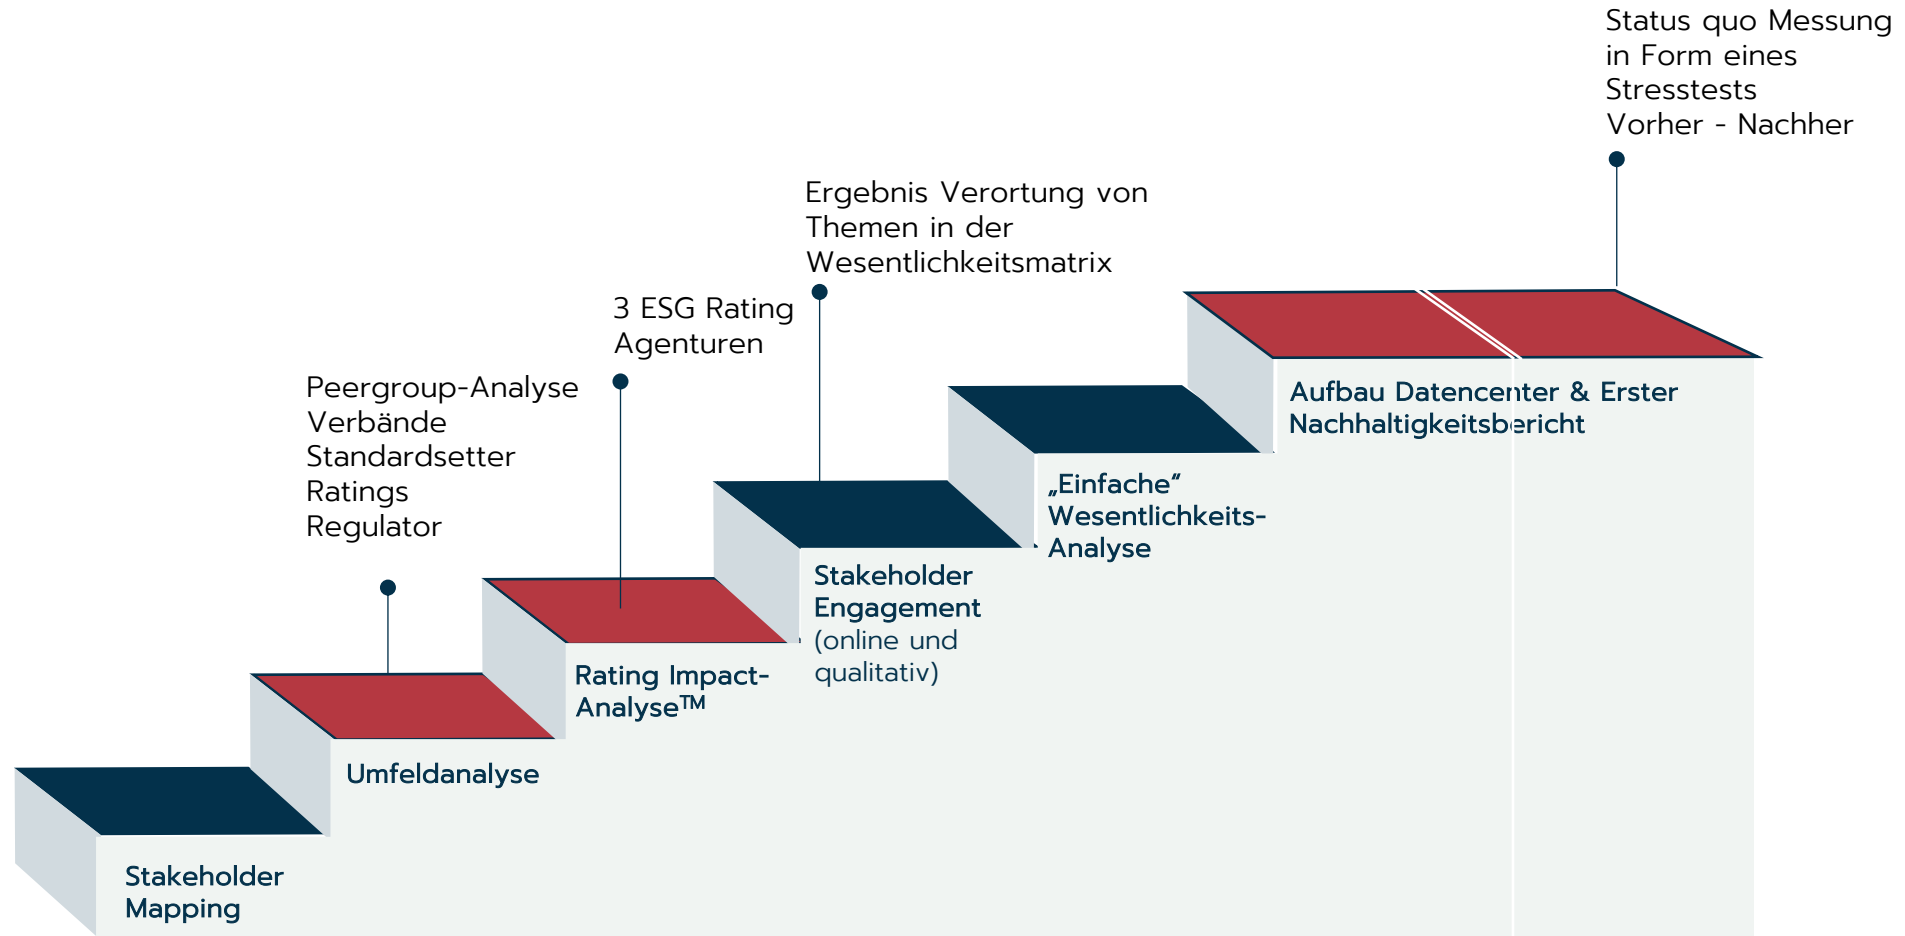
Status quo Messung in Form eines Stresstests Vorher - Nachher

Ergebnis Verortung von Themen in der Wesentlichkeitsmatrix

3 ESG Rating Agenturen

Peergroup-Analyse
Verbände
Standardsetter
Ratings
Regulator

Aufbau Datencenter & Erster Nachhaltigkeitsbericht

„Einfache" Wesentlichkeits-Analyse

Stakeholder Engagement (online und qualitativ)

Rating Impact-Analyse™

Umfeldanalyse

Stakeholder Mapping